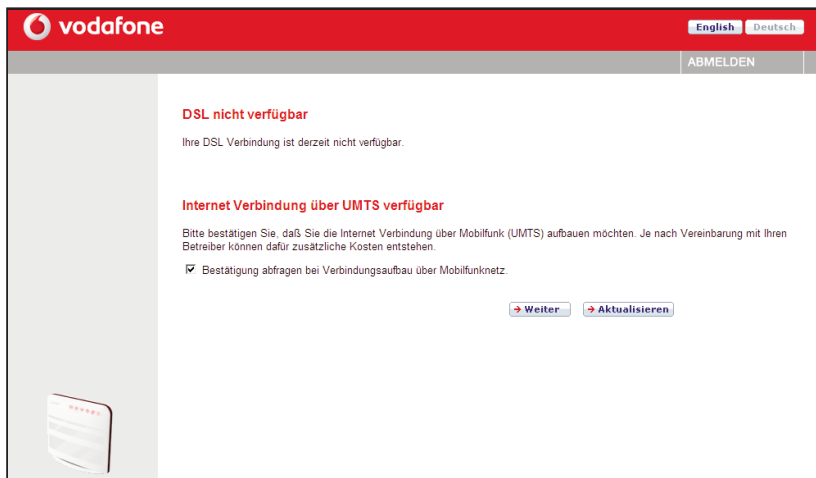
vodafone

English Deutsch

ABMELDEN

DSL nicht verfügbar

Ihre DSL Verbindung ist derzeit nicht verfügbar.

Internet Verbindung über UMTS verfügbar

Bitte bestätigen Sie, daß Sie die Internet Verbindung über Mobilfunk (UMTS) aufbauen möchten. Je nach Vereinbarung mit Ihren Betreiber können dafür zusätzliche Kosten entstehen.

☑ Bestätigung abfragen bei Verbindungsaufbau über Mobilfunknetz.

→ Weiter → Aktualisieren